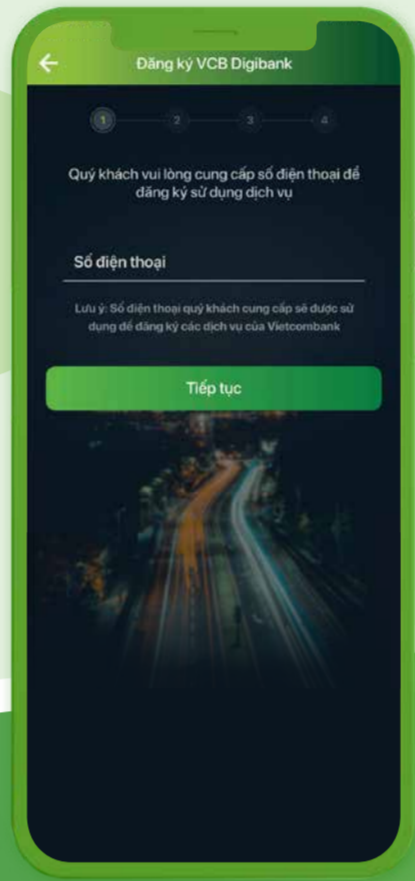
Đăng ký VCB Digibank

1 2 3 4

Quý khách vui lòng cung cấp số điện thoại để đăng ký sử dụng dịch vụ

Số điện thoại

Lưu ý: Số điện thoại quý khách cung cấp sẽ được sử dụng để đăng ký các dịch vụ của Vietcombank

Tiếp tục